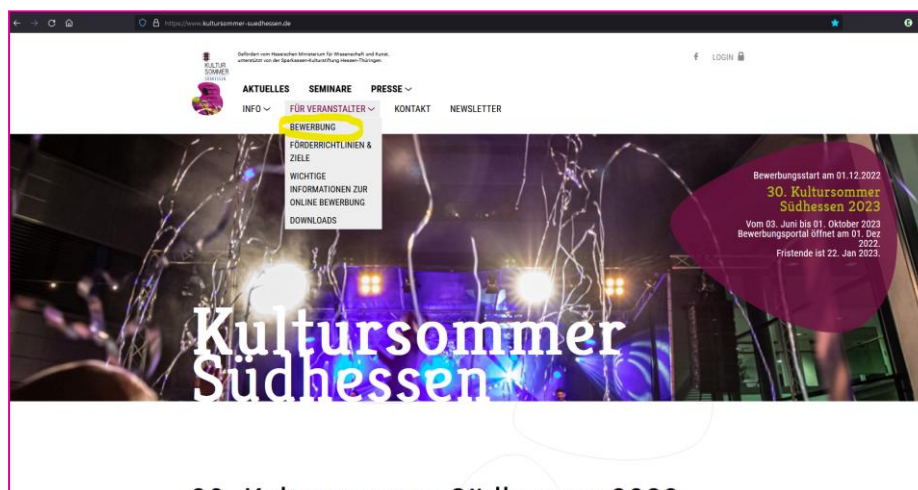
https://www.kultursommer-suedhessen.de

KULTUR SOMMER SÜDHESSEN

Gefördert vom Hessischen Ministerium für Wissenschaft und Kunst, unterstützt von der Sparkassen-Kulturstiftung Hessen-Thüringen.

LOGIN

AKTUELLES SEMINARE PRESSE

INFO FÜR VERANSTALTER KONTAKT NEWSLETTER

BEWERBUNG
FÖRDERRICHTLINIEN & ZIELE
WICHTIGE INFORMATIONEN ZUR ONLINE BEWERBUNG
DOWNLOADS

Bewerbungsstart am 01.12.2022
30. Kultursommer Südhessen 2023
Vom 03. Juni bis 01. Oktober 2023
Bewerbungsportal öffnet am 01. Dez 2022.
Fristende ist 22. Jan 2023.

Kultursommer Südhessen

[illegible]